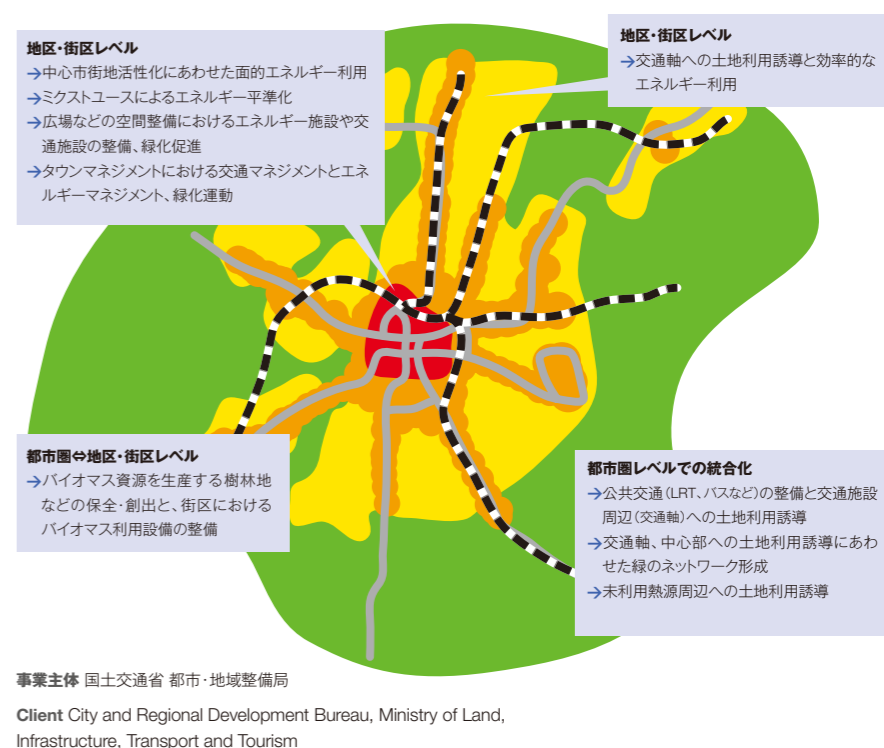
地区・街区レベル
→中心市街地活性化にあわせた面的エネルギー利用
→ミクストユースによるエネルギー平準化
→広場などの空間整備におけるエネルギー施設や交通施設の整備、緑化促進
→タウンマネジメントにおける交通マネジメントとエネルギーマネジメント、緑化運動

地区・街区レベル
→交通軸への土地利用誘導と効率的なエネルギー利用

都市圏⇔地区・街区レベル
→バイオマス資源を生産する樹林地などの保全・創出と、街区におけるバイオマス利用設備の整備

都市圏レベルでの統合化
→公共交通（LRT、バスなど）の整備と交通施設周辺（交通軸）への土地利用誘導
→交通軸、中心部への土地利用誘導にあわせた緑のネットワーク形成
→未利用熱源周辺への土地利用誘導

事業主体 国土交通省 都市・地域整備局

Client City and Regional Development Bureau, Ministry of Land, Infrastructure, Transport and Tourism